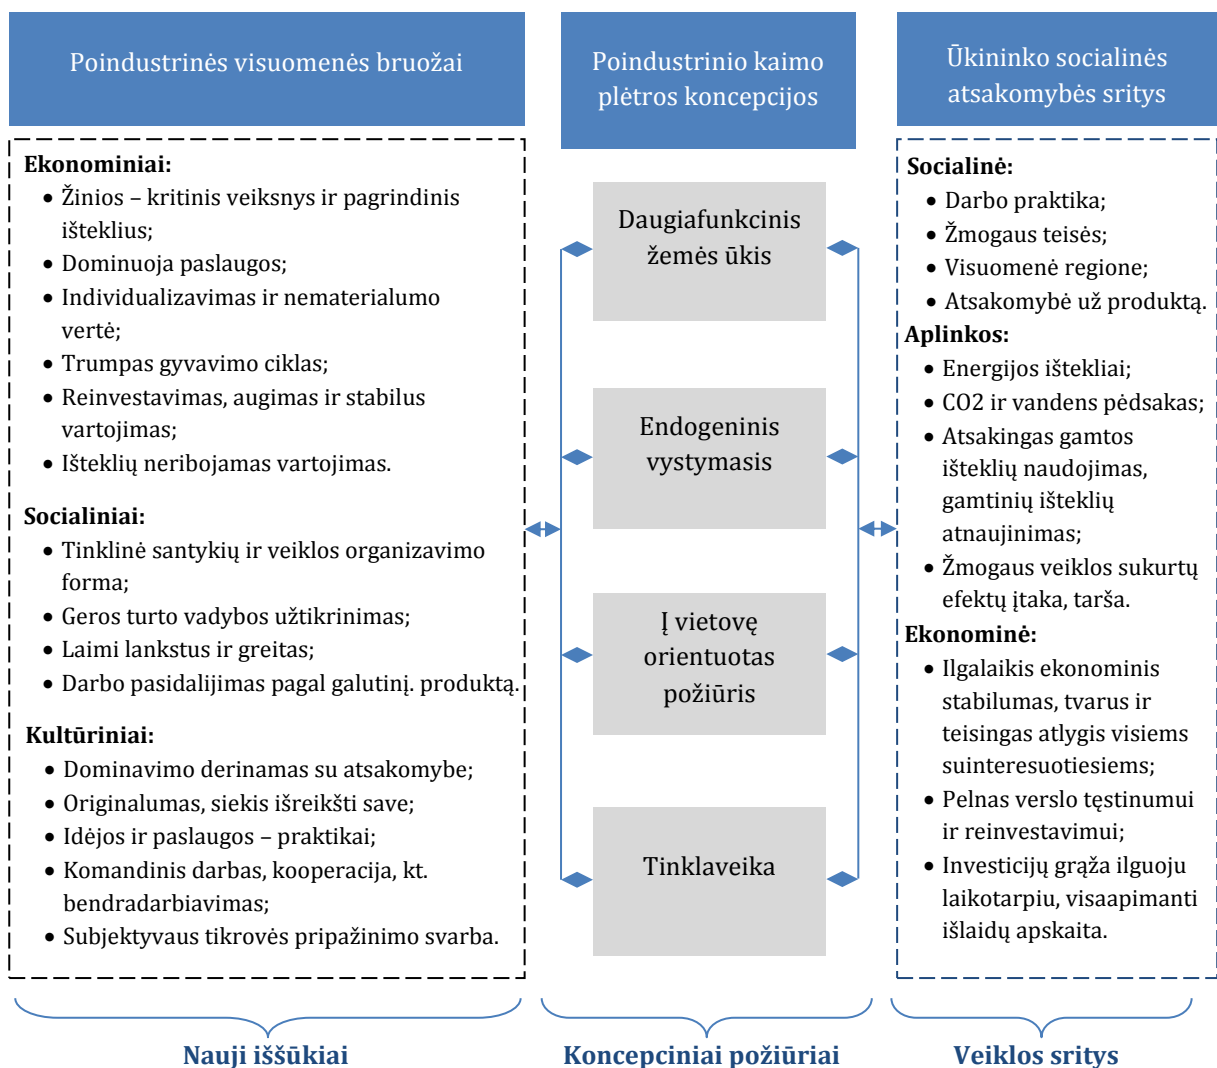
Poindustrinės visuomenės bruožai

Ekonominiai:
• Žinios – kritinis veiksnys ir pagrindinis išteklius;
• Dominuoja paslaugos;
• Individualizavimas ir nematerialumo vertė;
• Trumpas gyvavimo ciklas;
• Reinvestavimas, augimas ir stabilus vartojimas;
• Išteklių neribojamas vartojimas.

Socialiniai:
• Tinklinė santykių ir veiklos organizavimo forma;
• Geros turto vadybos užtikrinimas;
• Laimi lankstus ir greitas;
• Darbo pasidalijimas pagal galutinį. produktą.

Kultūriniai:
• Dominavimo derinamas su atsakomybe;
• Originalumas, siekis išreikšti save;
• Idėjos ir paslaugos – praktikai;
• Komandinis darbas, kooperacija, kt. bendradarbiavimas;
• Subjektyvaus tikrovės pripažinimo svarba.

Poindustrinio kaimo plėtros koncepcijos

Daugiafunkcinis žemės ūkis

Endogeninis vystymasis

Į vietovę orientuotas požiūris

Tinklaveika

Ūkininko socialinės atsakomybės sritys

Socialinė:
• Darbo praktika;
• Žmogaus teisės;
• Visuomenė regione;
• Atsakomybė už produktą.

Aplinkos:
• Energijos ištekliai;
• CO2 ir vandens pėdsakas;
• Atsakingas gamtos išteklių naudojimas, gamtinių išteklių atnaujinimas;
• Žmogaus veiklos sukurtų efektų įtaka, tarša.

Ekonominė:
• Ilgalaikis ekonominis stabilumas, tvarus ir teisingas atlygis visiems suinteresuotiesiems;
• Pelnas verslo tęstinumui ir reinvestavimui;
• Investicijų grąža ilguoju laikotarpiu, visaapimanti išlaidų apskaita.

Nauji iššūkiai

Koncepciniai požiūriai

Veiklos sritys